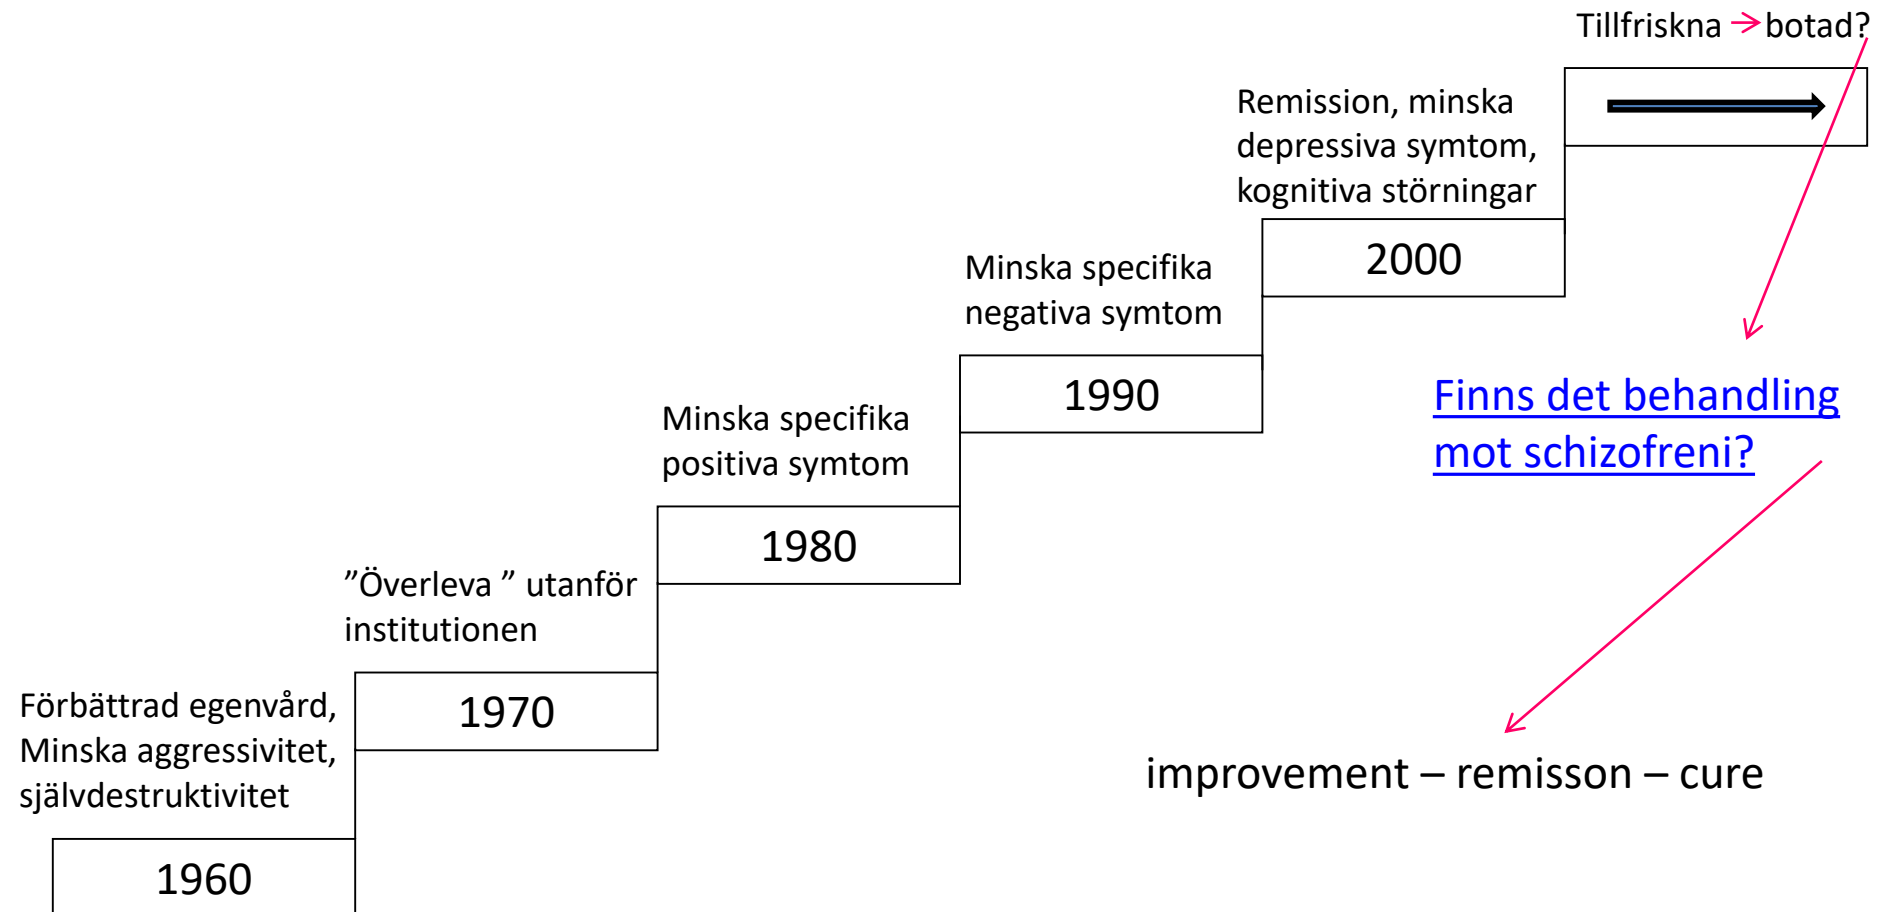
Tillfriskna → botad?

Remission, minska depressiva symtom, kognitiva störningar

2000

Minska specifika negativa symtom

1990

Minska specifika positiva symtom

1980

”Överleva ” utanför institutionen

1970

Förbättrad egenvård, Minska aggressivitet, självdestruktivitet

1960

Finns det behandling mot schizofreni?

improvement – remisson – cure